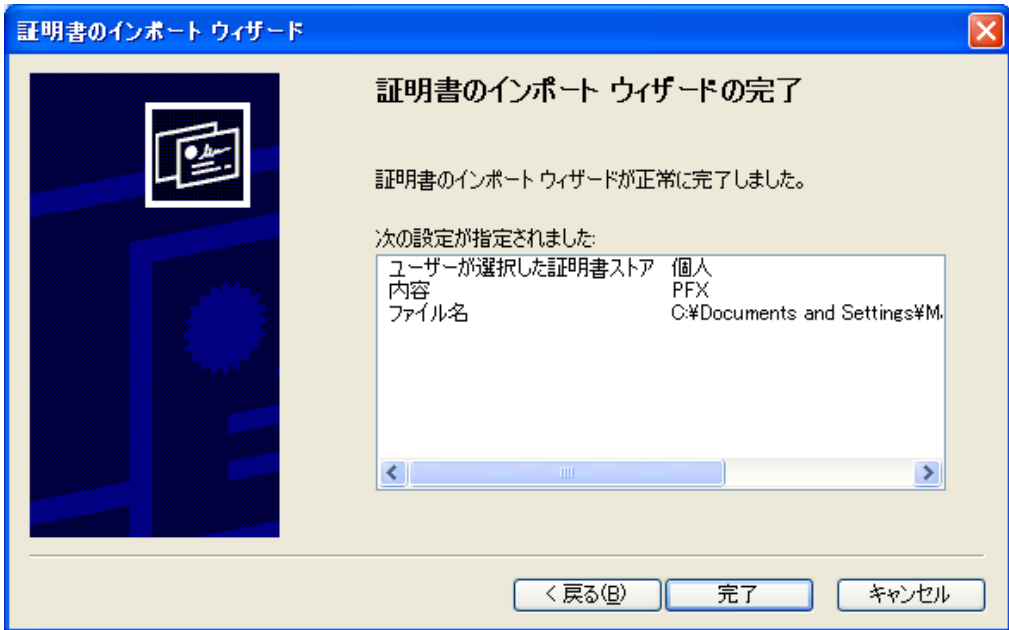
証明書のインポート ウィザード

証明書のインポート ウィザードの完了

証明書のインポート ウィザードが正常に完了しました。

次の設定が指定されました:

| | |
|---|---|
| ユーザーが選択した証明書ストア | 個人 |
| 内容 | PFX |
| ファイル名 | C:¥Documents and Settings¥M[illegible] |

< 戻る(B)　完了　キャンセル